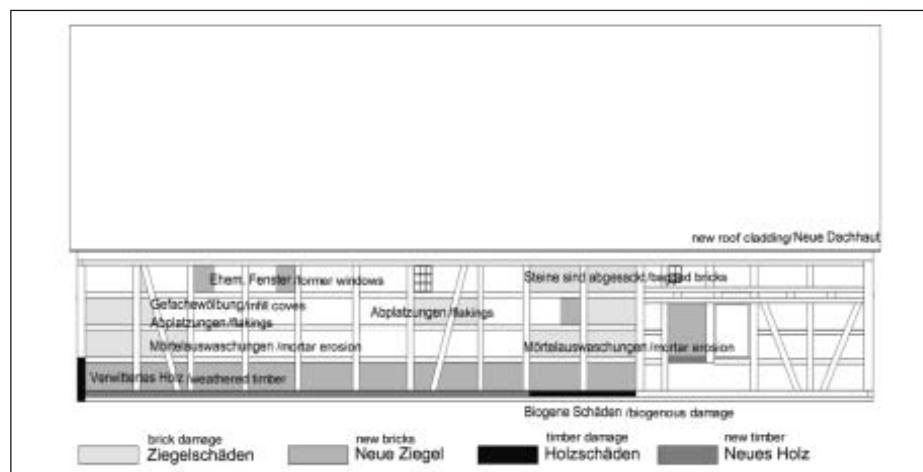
new roof cladding/Neue Dachhaut

Ehem. Fenster /former windows

Steine sind abgesackt /bagged bricks

Gefachewölbung /infill coves

Abplatzungen /flakings

Abplatzungen /flakings

Mörtelauswaschungen /mortar erosion

Mörtelauswaschungen /mortar erosion

Verwittertes Holz /weathered timber

Biogene Schäden /biogenous damage

brick damage
Ziegelschäden

new bricks
Neue Ziegel

timber damage
Holzschäden

new timber
Neues Holz